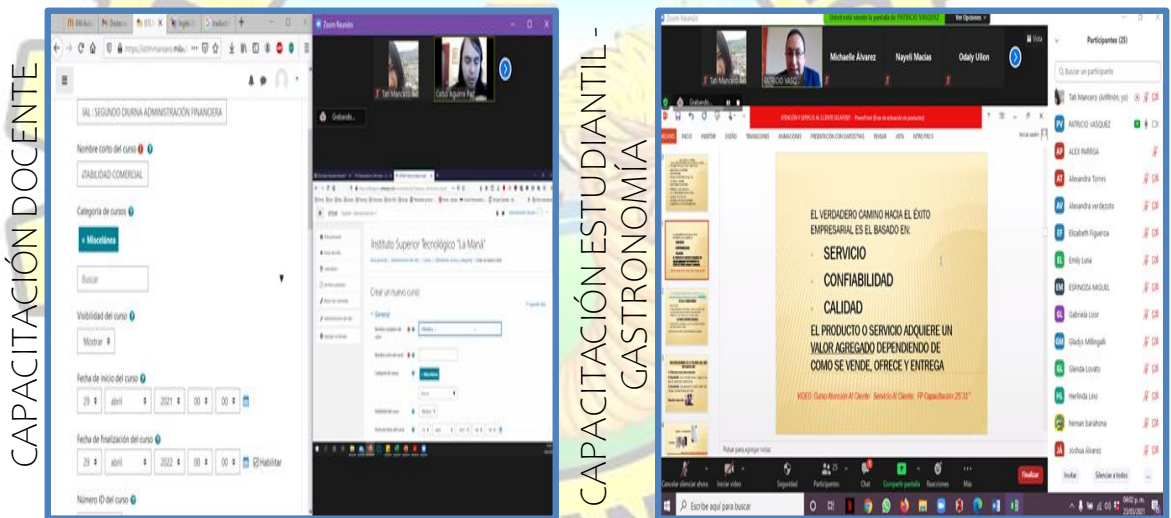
CAPACITACIÓN DOCENTE

IAL : SEGUNDO DIURNA ADMINISTRACIÓN FINANCIERA

Nombre corto del curso

ITABILIDAD COMERCIAL

Categoría de cursos

× Misceláneo

Buscar

Visibilidad del curso

Mostrar

Fecha de inicio del curso

29 abril 2021 00 00

Fecha de finalización del curso

29 abril 2022 00 00 Habilitar

Número ID del curso

Zoom Reunión

Tali Marcelo Ani

Cielo Aguirre Paz

Grabando...

Instituto Superior Tecnológico "La Maná"

Crear un nuevo curso

General

CAPACITACIÓN ESTUDIANTIL - GASTRONOMÍA

Zoom Reunión

Usted está viendo la pantalla de PATRICIO VASQUEZ

Ver Opciones

Tali Marcelo Ani

PATRICIO VASQ

Michaelle Álvarez

Nayeli Macías

Odaly Ullon

Grabando...

ATENCIÓN Y SERVICIO AL CLIENTE SILABO - PowerPoint (Error de activación de productos)

EL VERDADERO CAMINO HACIA EL ÉXITO EMPRESARIAL ES EL BASADO EN:

SERVICIO

CONFIABILIDAD

CALIDAD

EL PRODUCTO O SERVICIO ADQUIERE UN VALOR AGREGADO DEPENDIENDO DE COMO SE VENDE, OFRECE Y ENTREGA

VIDEO: Curso Atención Al Cliente · Servicio Al Cliente · FP Capacitación 25'31"

Pulsar para agregar notas

Participantes (25)

Buscar un participante

Tali Marcelo (Anfitrión, yo)

PATRICIO VASQUEZ

ALEX PARRGA

Alexandra Torres

Alexandra verdezoto

Elizabeth Figueroa

Emily Luna

ESPINOZA MIGUEL

Gabriela Loor

Gladys Millingali

Glenda Lovato

Herlinda Lino

hernan barahona

Joshua Álvarez

Invitar

Silenciar a todos

Cancelar silenciar ahora

Iniciar video

Seguridad

Participantes

Chat

Compartir pantalla

Reacciones

Más

Finalizar

Escribe aquí para buscar

04:02 p. m.
22/03/2021